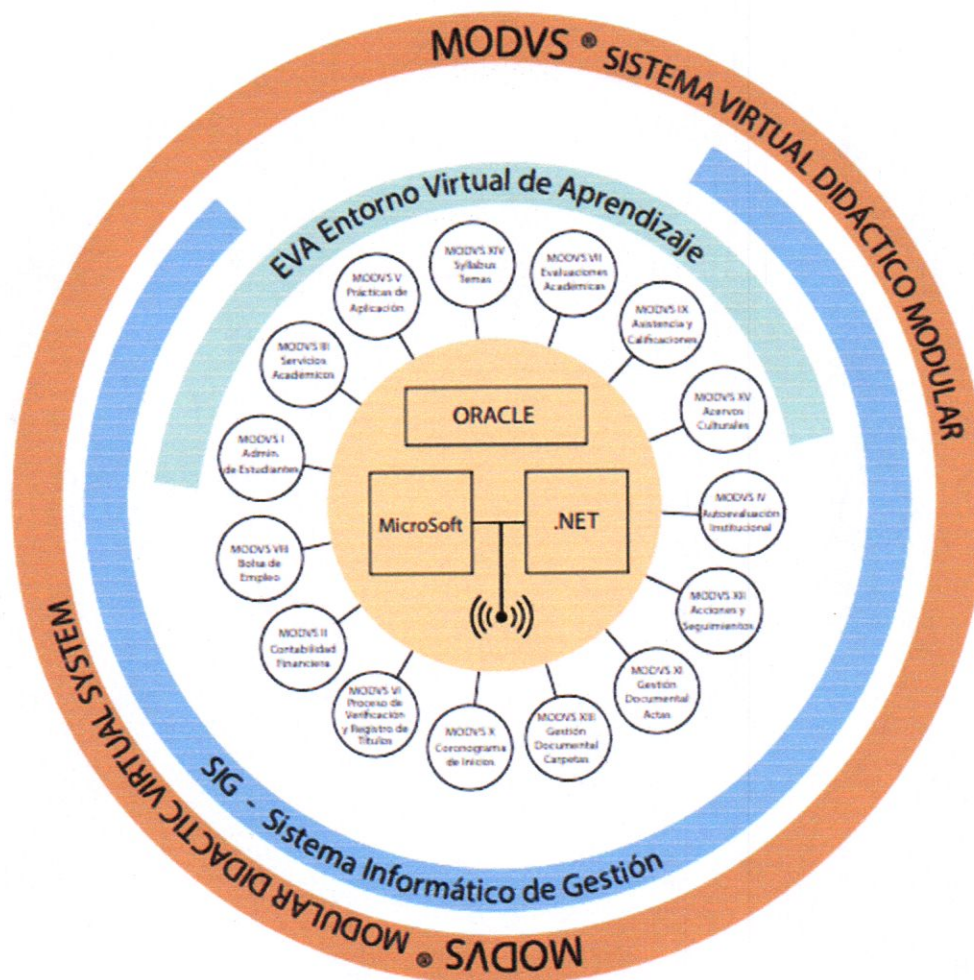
MODVS ® SISTEMA VIRTUAL DIDÁCTICO MODULAR

EVA Entorno Virtual de Aprendizaje

MODVS V Prácticas de Aplicación

MODVS XIV Syllabus Temas

MODVS VII Evaluaciones Académicas

MODVS IX Asistencia y Calificaciones

MODVS III Servicios Académicos

MODVS XV Acervos Culturales

MODVS I Admin. de Estudiantes

ORACLE

MicroSoft

.NET

MODVS IV Autoevaluación Institucional

MODVS VIII Bolsa de Empleo

MODVS XII Acciones y Seguimientos

MODVS II Contabilidad Financiera

MODVS XI Gestión Documental Actas

MODVS VI Proceso de Verificación y Registro de Títulos

MODVS X Coronograma de Inicios

MODVS XIII Gestión Documental Carpetas

SIG - Sistema Informático de Gestión

MODVS ® MODULAR DIDACTIC VIRTUAL SYSTEM